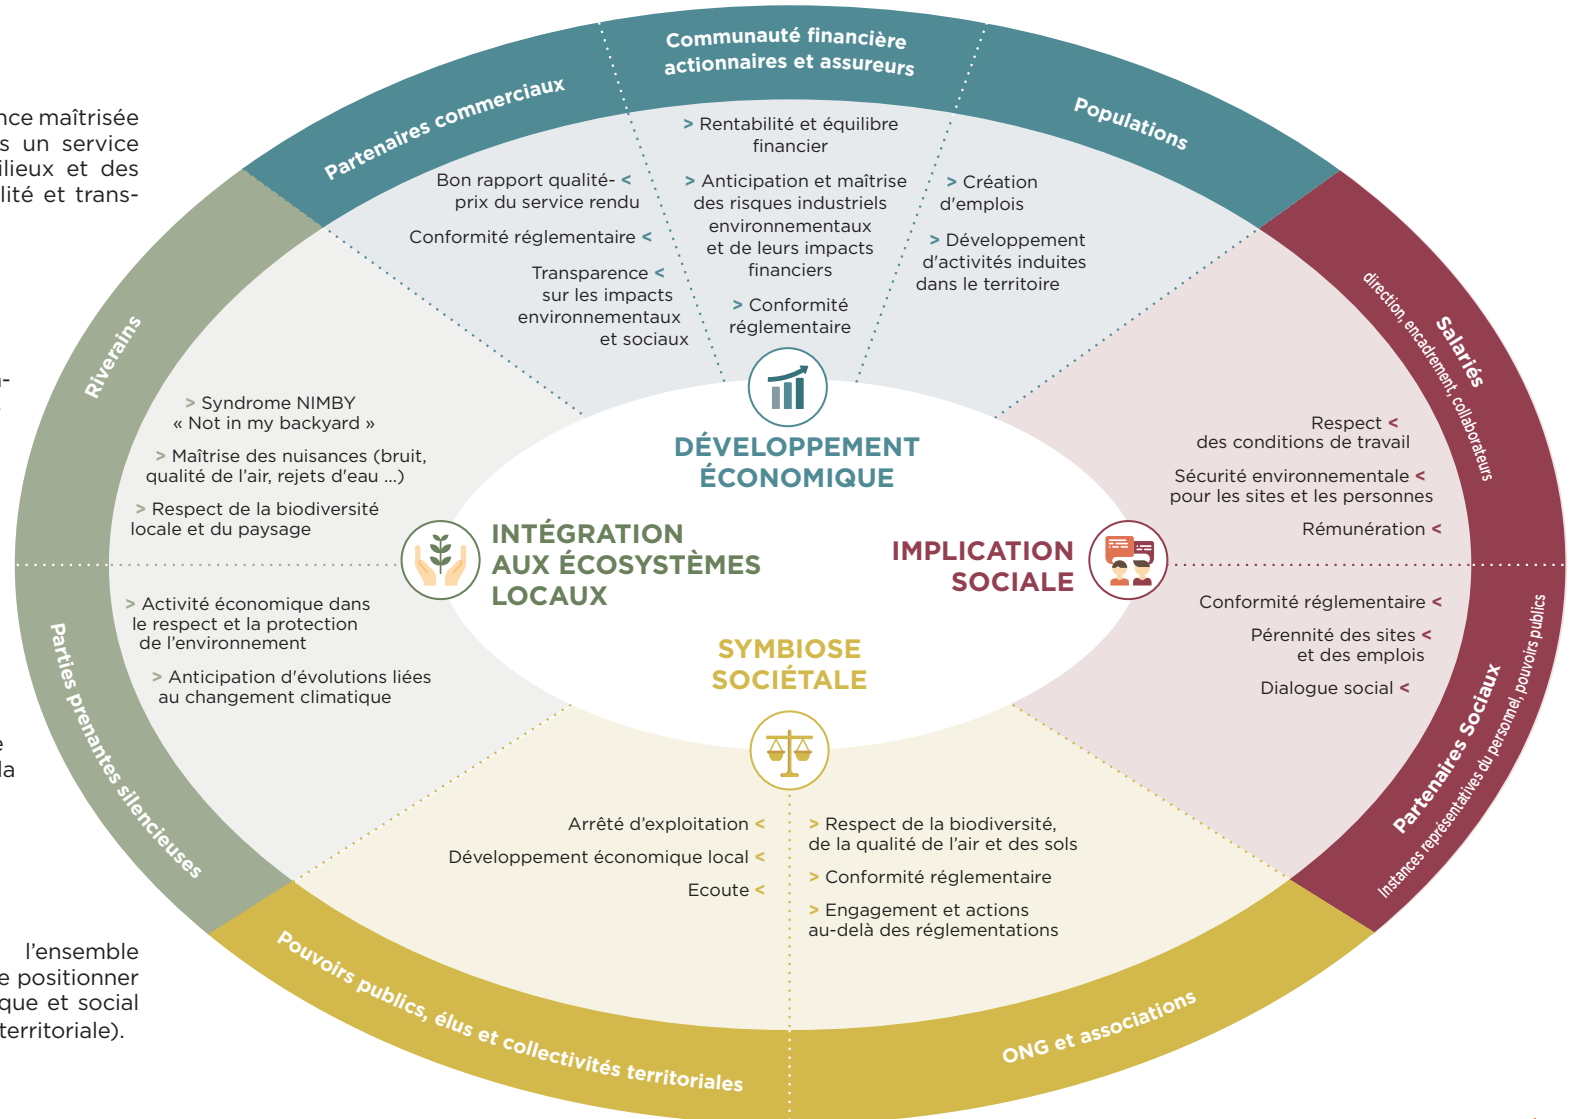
nce maîtrisée
s un service
ilieux et des
lité et trans-

u-

e
la

l'ensemble
e positionner
que et social
territoriale).

Partenaires commerciaux

Communauté financière actionnaires et assureurs

Populations

Bon rapport qualité-prix du service rendu <

Conformité réglementaire <

Transparence sur les impacts environnementaux et sociaux <

> Rentabilité et équilibre financier

> Anticipation et maîtrise des risques industriels environnementaux et de leurs impacts financiers

> Conformité réglementaire

> Création d'emplois

> Développement d'activités induites dans le territoire

Riverains

> Syndrome NIMBY « Not in my backyard »

> Maîtrise des nuisances (bruit, qualité de l'air, rejets d'eau ...)

> Respect de la biodiversité locale et du paysage

DÉVELOPPEMENT ÉCONOMIQUE

INTÉGRATION AUX ÉCOSYSTÈMES LOCAUX

IMPLICATION SOCIALE

SYMBIOSE SOCIÉTALE

Salariés
direction, encadrement, collaborateurs

Respect des conditions de travail <

Sécurité environnementale pour les sites et les personnes <

Rémunération <

Conformité réglementaire <

Pérennité des sites et des emplois <

Dialogue social <

Partenaires Sociaux
Instances représentatives du personnel, pouvoirs publics

Parties prenantes silencieuses

> Activité économique dans le respect et la protection de l'environnement

> Anticipation d'évolutions liées au changement climatique

Arrêté d'exploitation <

Développement économique local <

Ecoute <

> Respect de la biodiversité, de la qualité de l'air et des sols

> Conformité réglementaire

> Engagement et actions au-delà des réglementations

Pouvoirs publics, élus et collectivités territoriales

ONG et associations